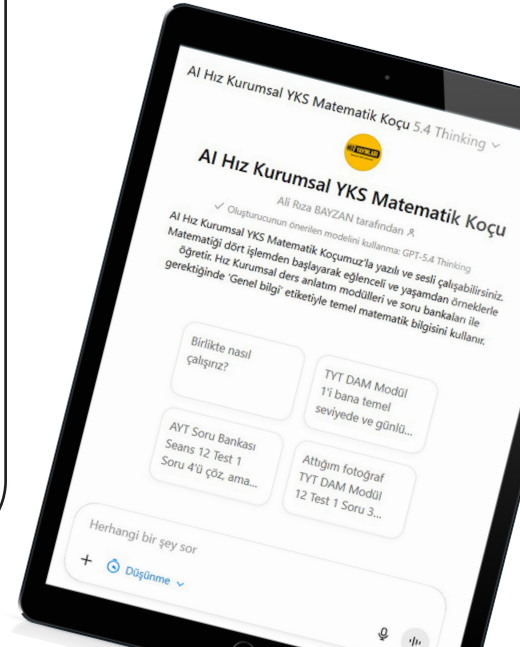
AI Hız Kurumsal YKS Matematik Koçu 5.4 Thinking

AI Hız Kurumsal YKS Matematik Koçu

Ali Rıza BAYZAN tarafından

✓ Oluşturucunun önerilen modelini kullanma: GPT-5.4 Thinking

AI Hız Kurumsal YKS Matematik Koçumuz'la yazılı ve sesli çalışabilirsiniz. Matematiği dört işlemden başlayarak eğlenceli ve yaşamdan örneklerle öğretir. Hız Kurumsal ders anlatım modülleri ve soru bankaları ile gerektiğinde 'Genel bilgi' etiketiyle temel matematik bilgisini kullanır.

Birlikte nasıl çalışırız?

TYT DAM Modül 1'i bana temel seviyede ve günlü...

AYT Soru Bankası Seans 12 Test 1 Soru 4'ü çöz, ama...

Attığım fotoğraf TYT DAM Modül 12 Test 1 Soru 3...

Herhangi bir şey sor

+ Düşünme